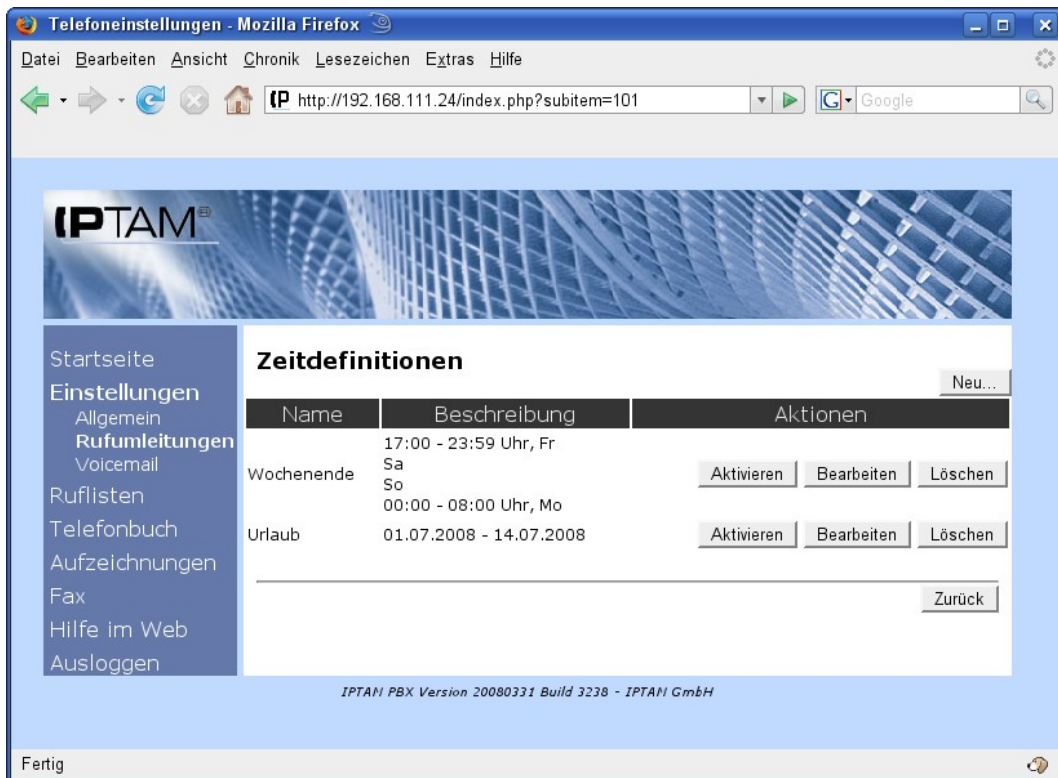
Telefoneinstellungen - Mozilla Firefox

Datei Bearbeiten Ansicht Chronik Lesezeichen Extras Hilfe

http://192.168.111.24/index.php?subitem=101

Google

IPTAM®

Startseite
Einstellungen
Allgemein
Rufumleitungen
Voicemail
Ruflisten
Telefonbuch
Aufzeichnungen
Fax
Hilfe im Web
Ausloggen

Zeitdefinitionen

Neu...

| Name | Beschreibung | Aktionen |
|---|---|---|
| Wochenende | 17:00 - 23:59 Uhr, Fr<br>Sa<br>So<br>00:00 - 08:00 Uhr, Mo | Aktivieren Bearbeiten Löschen |
| Urlaub | 01.07.2008 - 14.07.2008 | Aktivieren Bearbeiten Löschen |

Zurück

IPTAM PBX Version 20080331 Build 3238 - IPTAM GmbH

Fertig